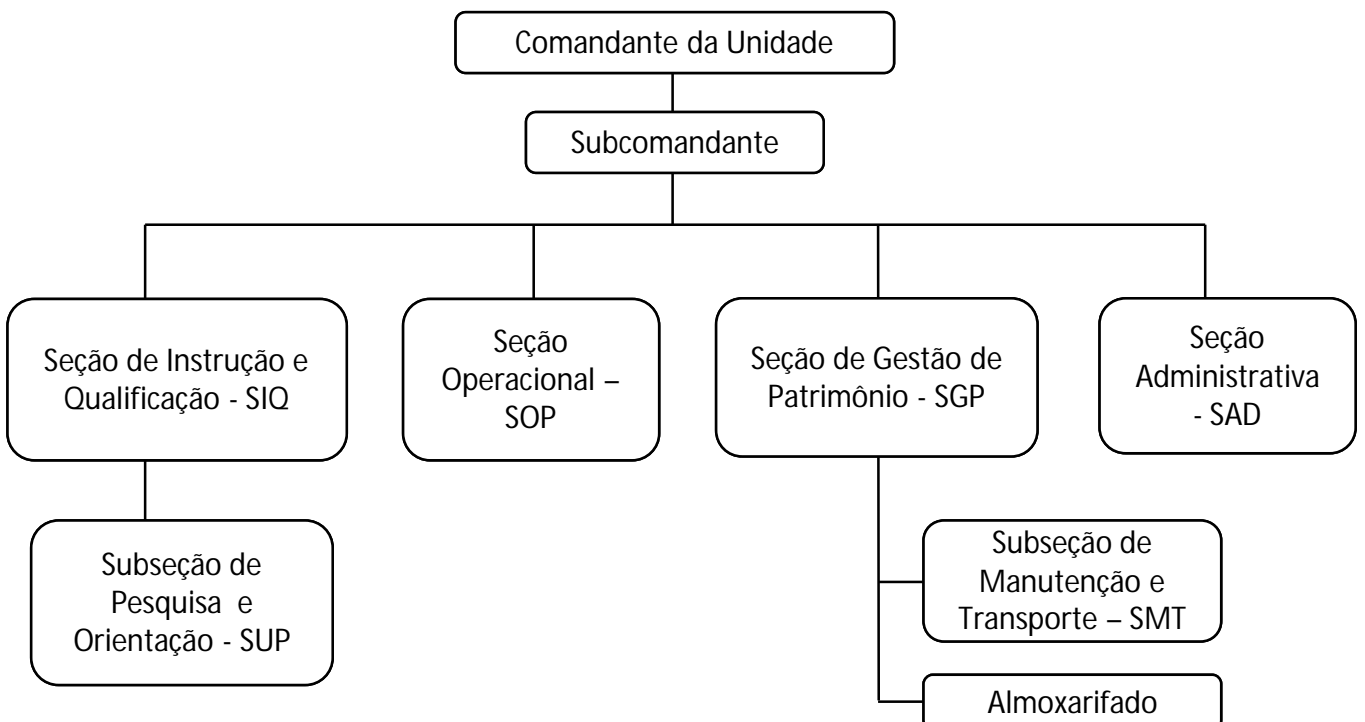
Comandante da Unidade

Subcomandante

Seção de Instrução e Qualificação - SIQ

Seção Operacional – SOP

Seção de Gestão de Patrimônio - SGP

Seção Administrativa - SAD

Subseção de Pesquisa e Orientação - SUP

Subseção de Manutenção e Transporte – SMT

Almoxarifado